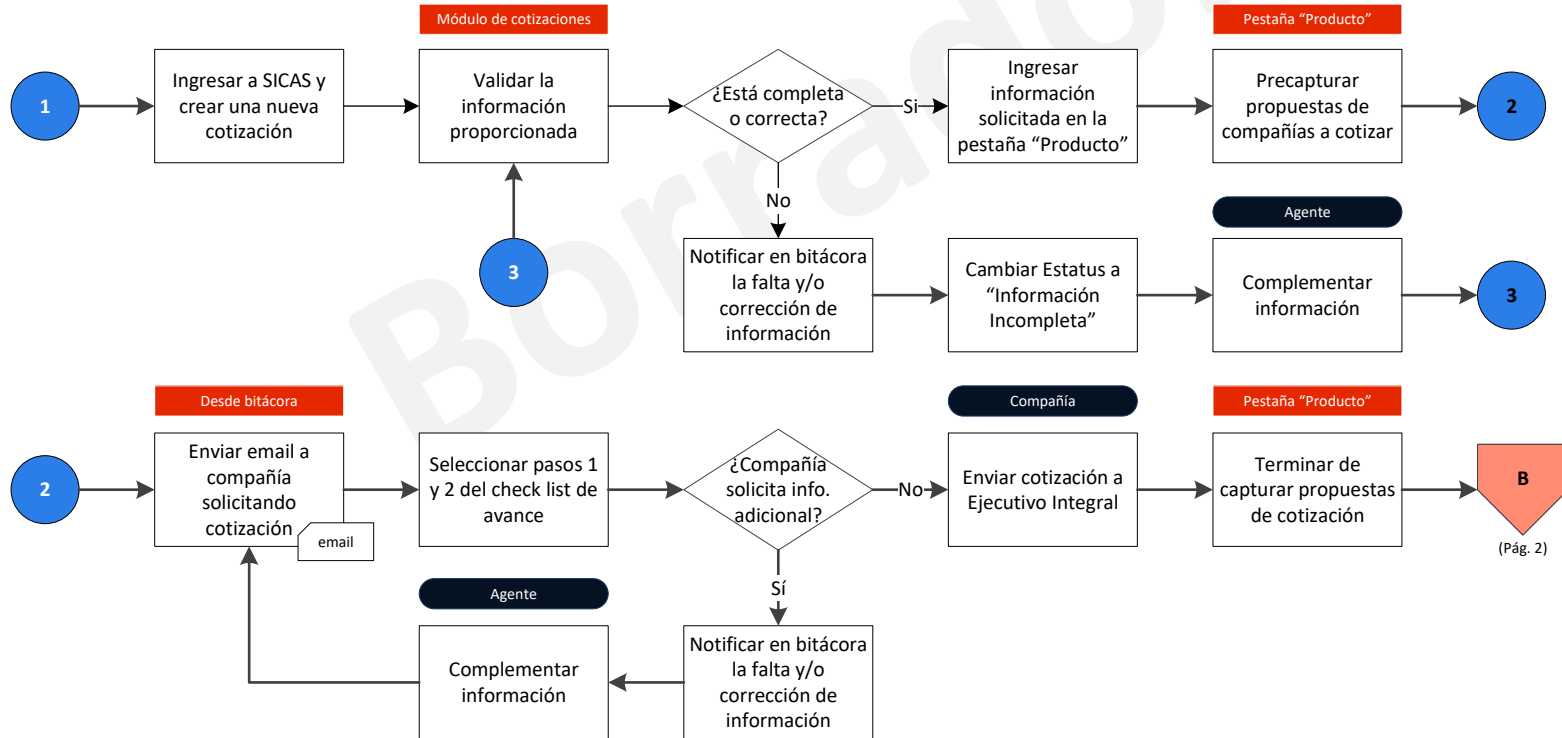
Borrador

Módulo de cotizaciones

Pestaña “Producto”

1

Ingresar a SICAS y crear una nueva cotización

Validar la información proporcionada

¿Está completa o correcta?

Si

Ingresar información solicitada en la pestaña “Producto”

Precapturar propuestas de compañías a cotizar

2

No

3

Agente

Notificar en bitácora la falta y/o corrección de información

Cambiar Estatus a “Información Incompleta”

Complementar información

3

Desde bitácora

Compañía

Pestaña “Producto”

2

Enviar email a compañía solicitando cotización

email

Seleccionar pasos 1 y 2 del check list de avance

¿Compañía solicita info. adicional?

No

Enviar cotización a Ejecutivo Integral

Terminar de capturar propuestas de cotización

B

(Pág. 2)

Agente

Sí

Complementar información

Notificar en bitácora la falta y/o corrección de información